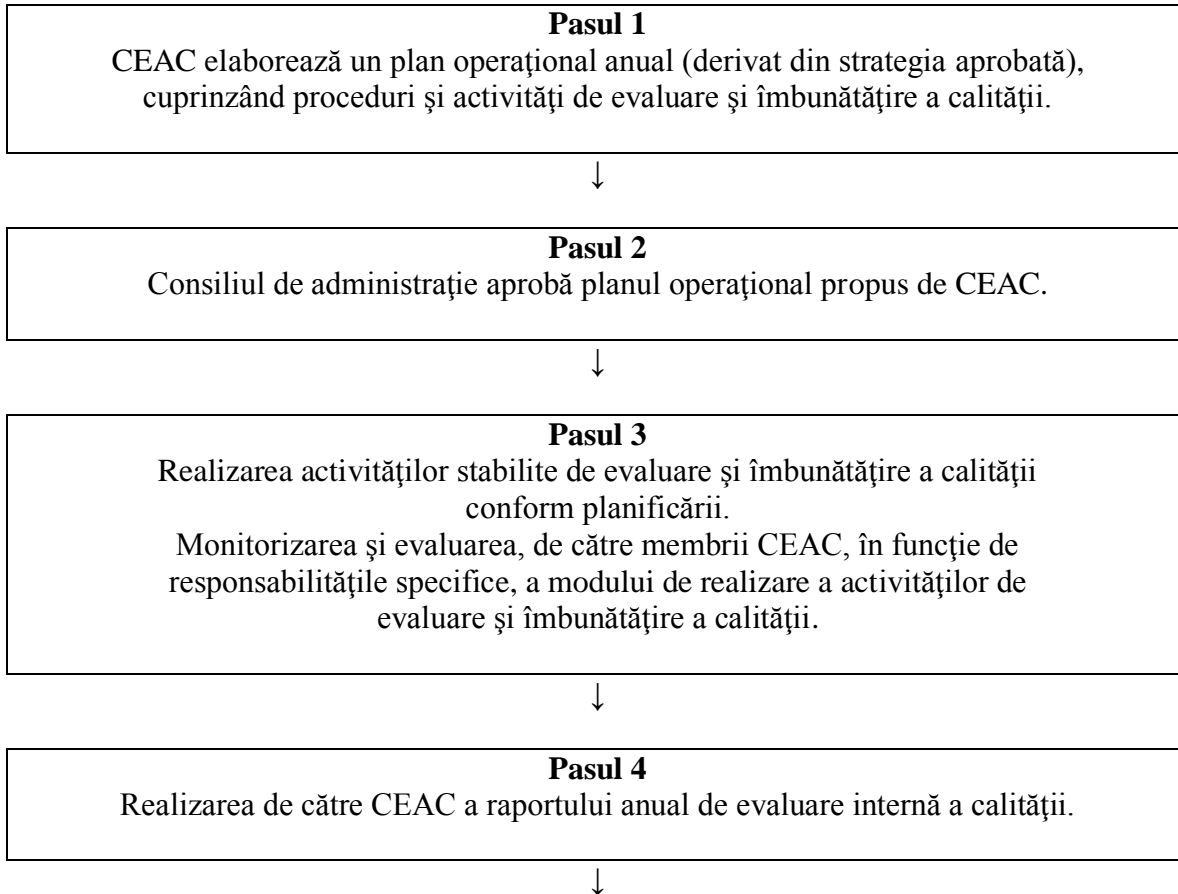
**Pasul 1**
CEAC elaborează un plan operaţional anual (derivat din strategia aprobată), cuprinzând proceduri şi activităţi de evaluare şi îmbunătăţire a calităţii.

↓

**Pasul 2**
Consiliul de administraţie aprobă planul operaţional propus de CEAC.

↓

**Pasul 3**
Realizarea activităţilor stabilite de evaluare şi îmbunătăţire a calităţii conform planificării.
Monitorizarea şi evaluarea, de către membrii CEAC, în funcţie de responsabilităţile specifice, a modului de realizare a activităţilor de evaluare şi îmbunătăţire a calităţii.

↓

**Pasul 4**
Realizarea de către CEAC a raportului anual de evaluare internă a calităţii.

↓